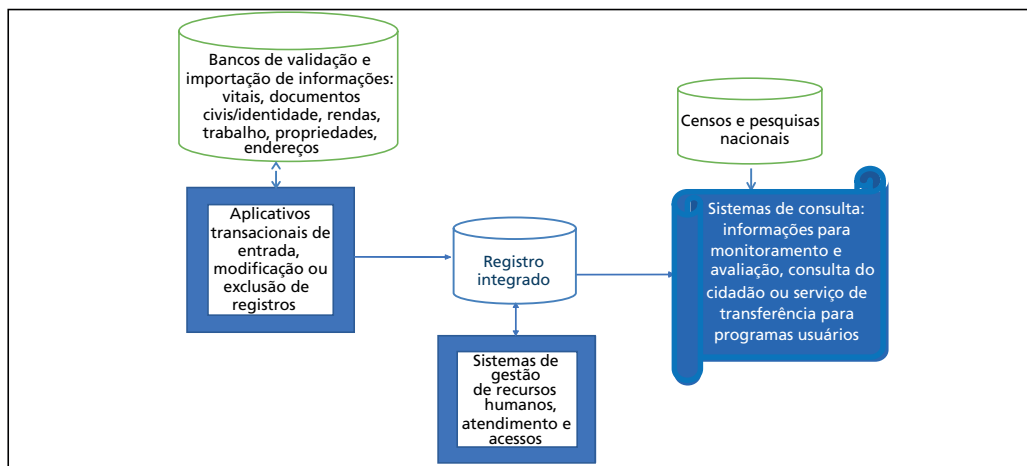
Bancos de validação e importação de informações: vitais, documentos civis/identidade, rendas, trabalho, propriedades, endereços

Aplicativos transacionais de entrada, modificação ou exclusão de registros

Registro integrado

Sistemas de gestão de recursos humanos, atendimento e acessos

Censos e pesquisas nacionais

Sistemas de consulta: informações para monitoramento e avaliação, consulta do cidadão ou serviço de transferência para programas usuários